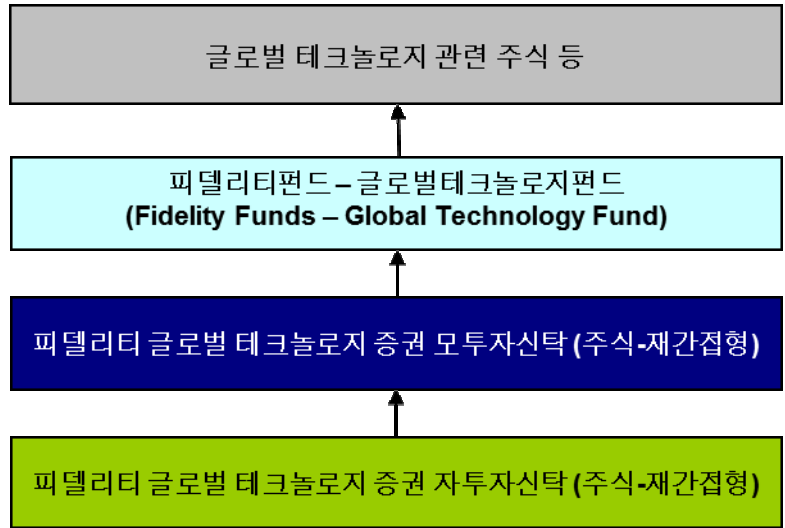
글로벌 테크놀로지 관련 주식 등

피델리티펀드 – 글로벌테크놀로지펀드
(Fidelity Funds – Global Technology Fund)

피델리티 글로벌 테크놀로지 증권 모투자신탁 (주식-재간접형)

피델리티 글로벌 테크놀로지 증권 자투자신탁 (주식-재간접형)